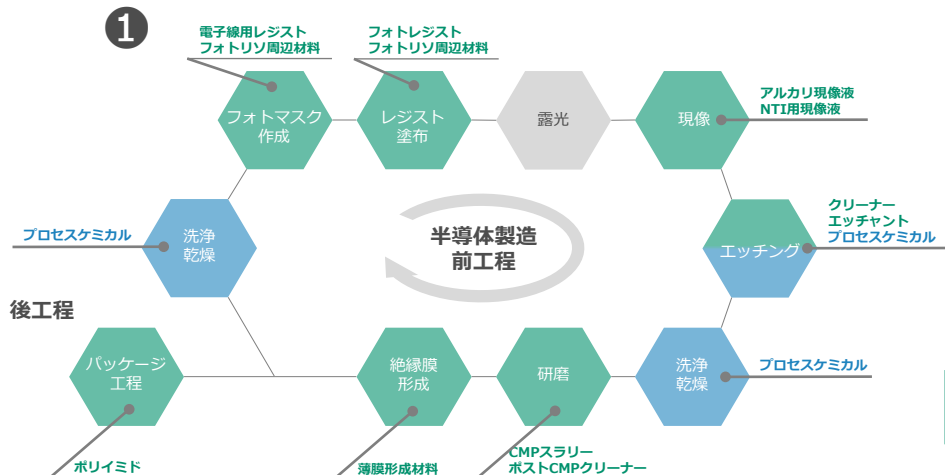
❶

電子線用レジスト
フォトリソ周辺材料

フォトレジスト
フォトリソ周辺材料

フォトマスク作成

レジスト塗布

露光

現像

アルカリ現像液
NTI用現像液

クリーナー
エッチャント
プロセスケミカル

エッチング

プロセスケミカル

洗浄乾燥

半導体製造
前工程

後工程

パッケージ工程

絶縁膜形成

研磨

洗浄乾燥

プロセスケミカル

ポリイミド

薄膜形成材料

CMPスラリー
ポストCMPクリーナー